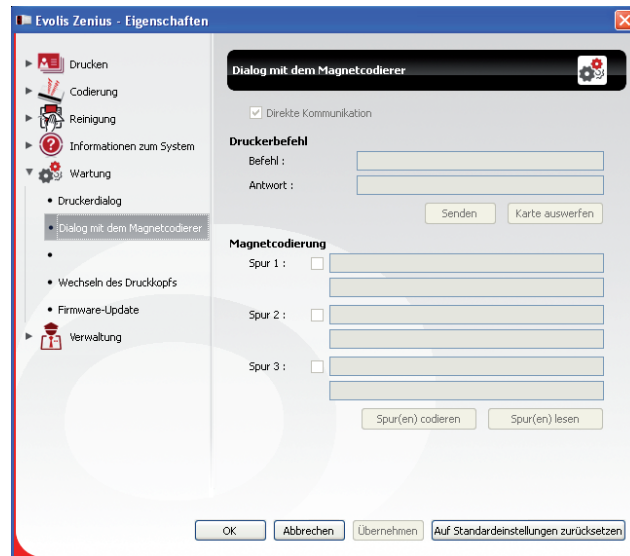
Evolis Zenius - Eigenschaften

Drucken
Codierung
Reinigung
Informationen zum System
Wartung
• Druckerdialog
• Dialog mit dem Magnetcodierer
•
• Wechseln des Druckkopfs
• Firmware-Update
Verwaltung

Dialog mit dem Magnetcodierer

Direkte Kommunikation

Druckerbefehl
Befehl :
Antwort :
Senden
Karte auswerfen

Magnetcodierung
Spur 1 :
Spur 2 :
Spur 3 :
Spur(en) codieren
Spur(en) lesen

OK
Abbrechen
Übernehmen
Auf Standardeinstellungen zurücksetzen